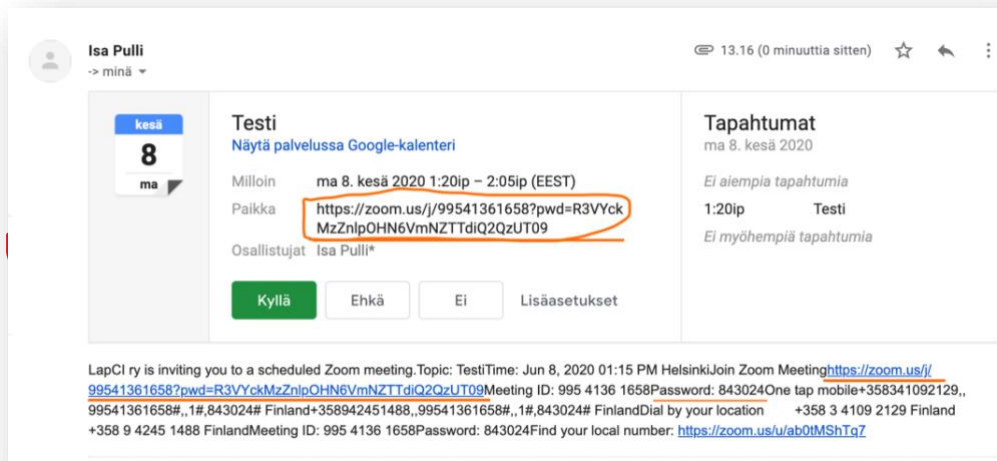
Isa Pulli
-> minä

13.16 (0 minuuttia sitten)

kesä
8
ma

Testi
Näytä palvelussa Google-kalenteri

Milloin ma 8. kesä 2020 1:20ip – 2:05ip (EEST)
Paikka https://zoom.us/j/99541361658?pwd=R3VYckMzZnlpOHN6VmNZTTdiQ2QzUT09
Osallistujat Isa Pulli*

Kyllä Ehkä Ei Lisäasetukset

Tapahtumat
ma 8. kesä 2020
Ei aiempia tapahtumia
1:20ip Testi
Ei myöhempiä tapahtumia

LapCI ry is inviting you to a scheduled Zoom meeting.Topic: TestiTime: Jun 8, 2020 01:15 PM HelsinkiJoin Zoom Meetinghttps://zoom.us/j/99541361658?pwd=R3VYckMzZnlpOHN6VmNZTTdiQ2QzUT09Meeting ID: 995 4136 1658Password: 843024One tap mobile+358341092129,,99541361658#,,1#,843024# Finland+358942451488,,99541361658#,,1#,843024# FinlandDial by your location +358 3 4109 2129 Finland +358 9 4245 1488 FinlandMeeting ID: 995 4136 1658Password: 843024Find your local number: https://zoom.us/u/ab0tMShTq7